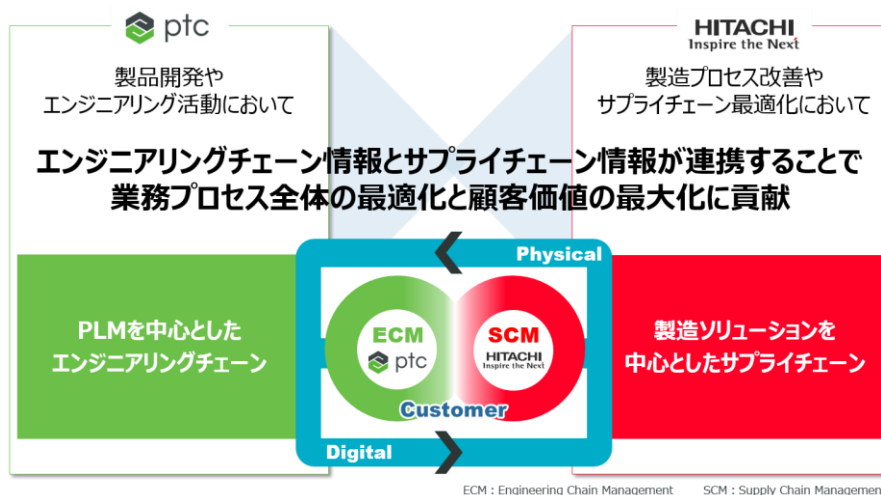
ptc

製品開発やエンジニアリング活動において

HITACHI
Inspire the Next

製造プロセス改善やサプライチェーン最適化において

エンジニアリングチェーン情報とサプライチェーン情報が連携することで業務プロセス全体の最適化と顧客価値の最大化に貢献

PLMを中心としたエンジニアリングチェーン

Physical

ECM
ptc

SCM
HITACHI
Inspire the Next

Customer

Digital

製造ソリューションを中心としたサプライチェーン

ECM : Engineering Chain Management　SCM : Supply Chain Managemen